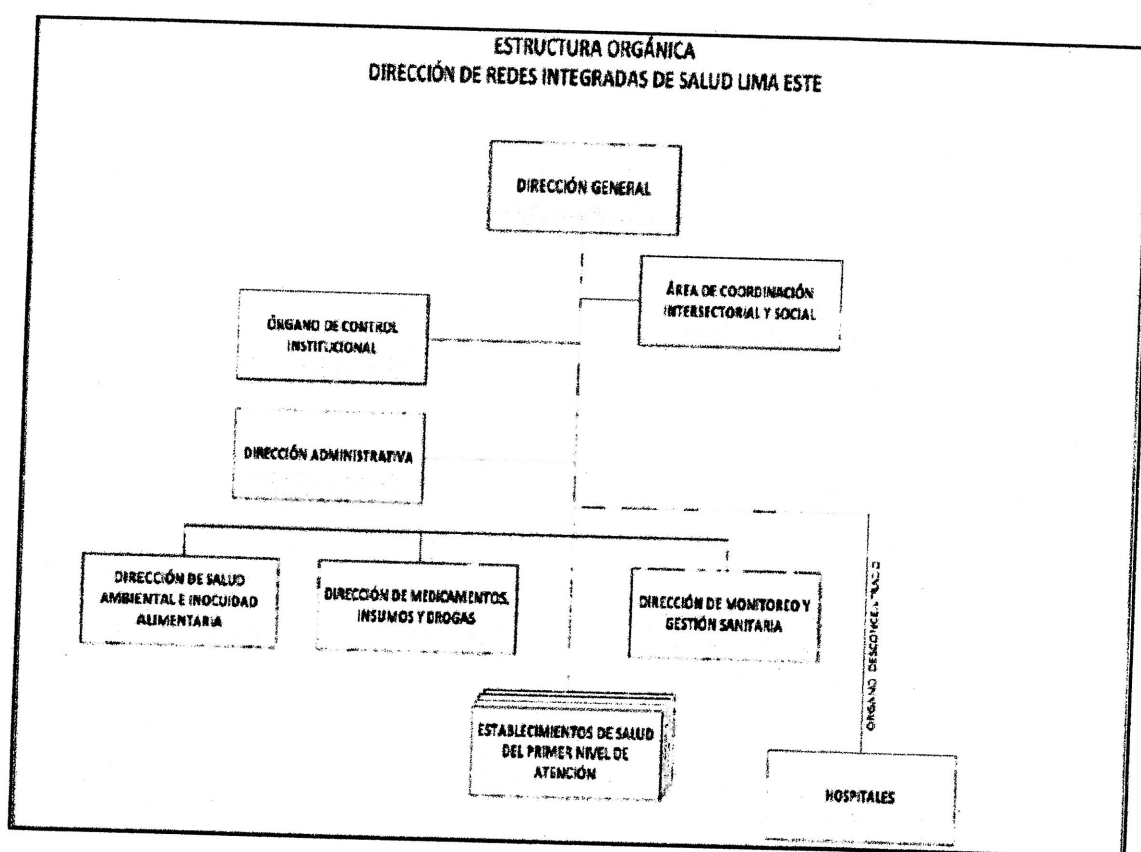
ESTRUCTURA ORGÁNICA
DIRECCIÓN DE REDES INTEGRADAS DE SALUD LIMA ESTE

DIRECCIÓN GENERAL

ÁREA DE COORDINACIÓN INTERSECTORIAL Y SOCIAL

ÓRGANO DE CONTROL INSTITUCIONAL

DIRECCIÓN ADMINISTRATIVA

DIRECCIÓN DE SALUD AMBIENTAL E INOCUIDAD ALIMENTARIA

DIRECCIÓN DE MEDICAMENTOS, INSUMOS Y DROGAS

DIRECCIÓN DE MONITOREO Y GESTIÓN SANITARIA

ÓRGANO DESCONCENTRADO

ESTABLECIMIENTOS DE SALUD DEL PRIMER NIVEL DE ATENCIÓN

HOSPITALES